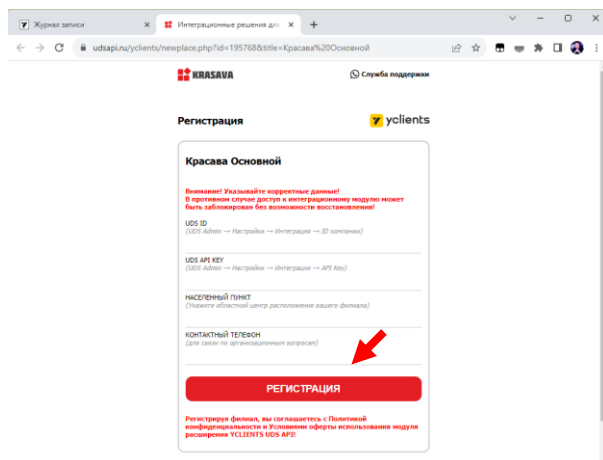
Журнал записи
Интеграционные решения дл
udsapi.ru/yclients/newplace.php?id=195768&title=Красава%20Основной

KRASAVA
Служба поддержки

Регистрация
yclients

Красава Основной

Внимание! Указывайте корректные данные!
В противном случае доступ к интеграционному модулю может быть заблокирован без возможности восстановления!

UDS ID
(UDS Admin → Настройки → Интеграция → ID компании)

UDS API KEY
(UDS Admin → Настройки → Интеграция → API Key)

НАСЕЛЕННЫЙ ПУНКТ
(Укажите областной центр расположения вашего филиала)

КОНТАКТНЫЙ ТЕЛЕФОН
(для связи по организационным вопросам)

РЕГИСТРАЦИЯ

Регистрируя филиал, вы соглашаетесь с Политикой конфиденциальности и Условиями оферты использования модуля расширения YCLIENTS UDS API!